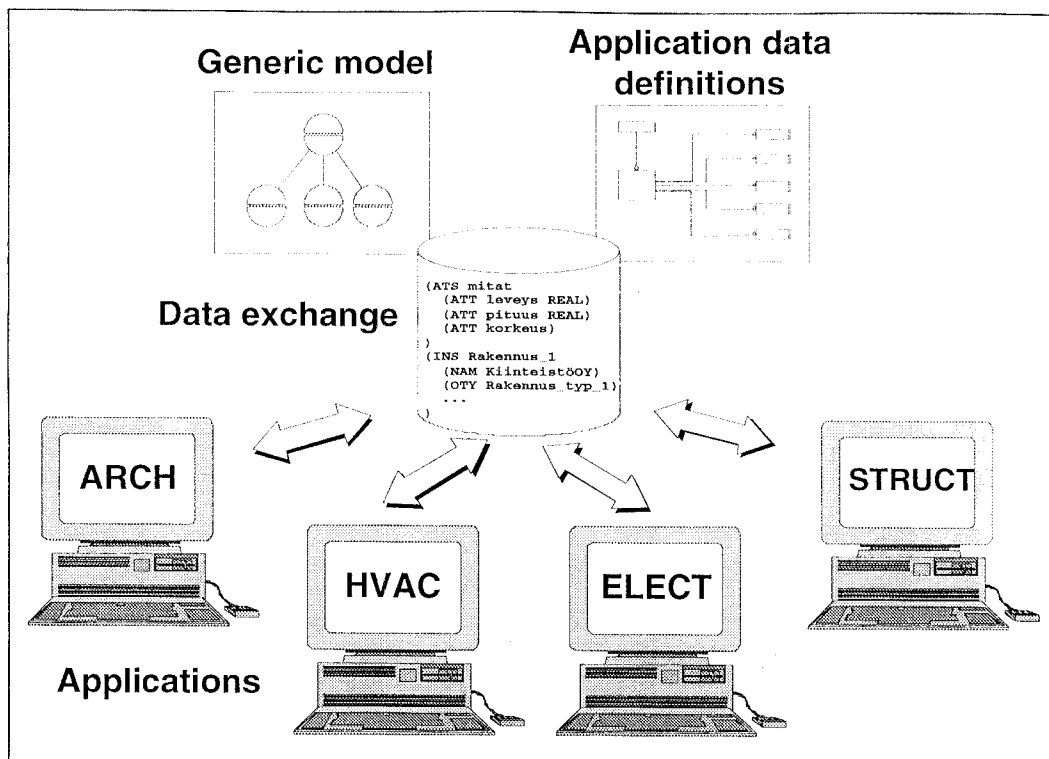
Generic model

Application data definitions

Data exchange

(ATS mitat
(ATT leveys REAL)
(ATT pituus REAL)
(ATT korkeus)
)
(INS Rakennus_1
(NAM KiinteistöOY)
(OTY Rakennus_typ_1)
...
)

ARCH

HVAC

ELECT

STRUCT

Applications